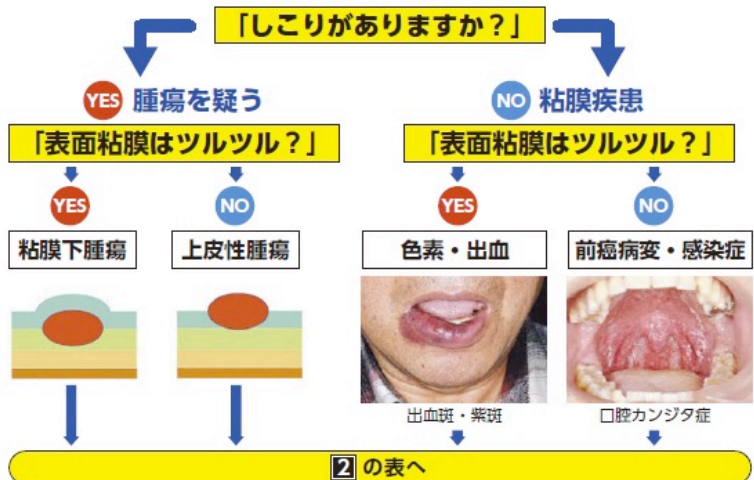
「しこりがありますか？」

YES 腫瘍を疑う

「表面粘膜はツルツル？」

YES

粘膜下腫瘍

NO

上皮性腫瘍

NO 粘膜疾患

「表面粘膜はツルツル？」

YES

色素・出血

出血斑・紫斑

NO

前癌病変・感染症

口腔カンジタ症

2 の表へ